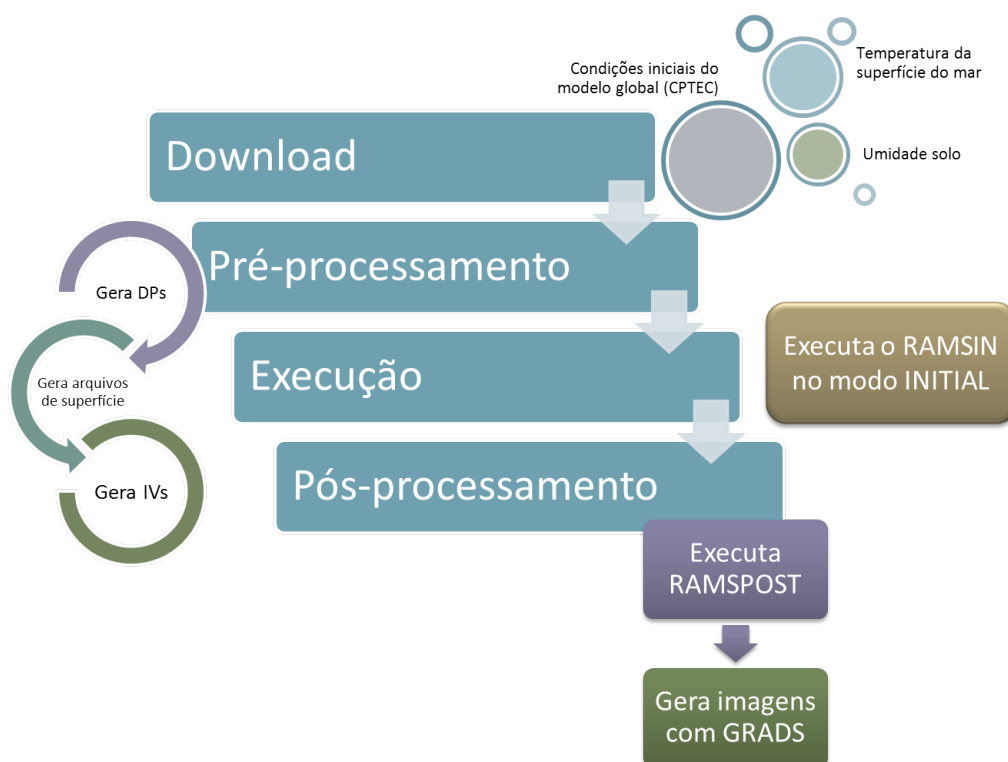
Condições iniciais do modelo global (CPTEC)

Temperatura da superfície do mar

Umidade solo

Download

Pré-processamento

Gera DPs

Gera arquivos de superfície

Gera IVs

Execução

Executa o RAMSIN no modo INITIAL

Pós-processamento

Executa RAMSPOST

Gera imagens com GRADS